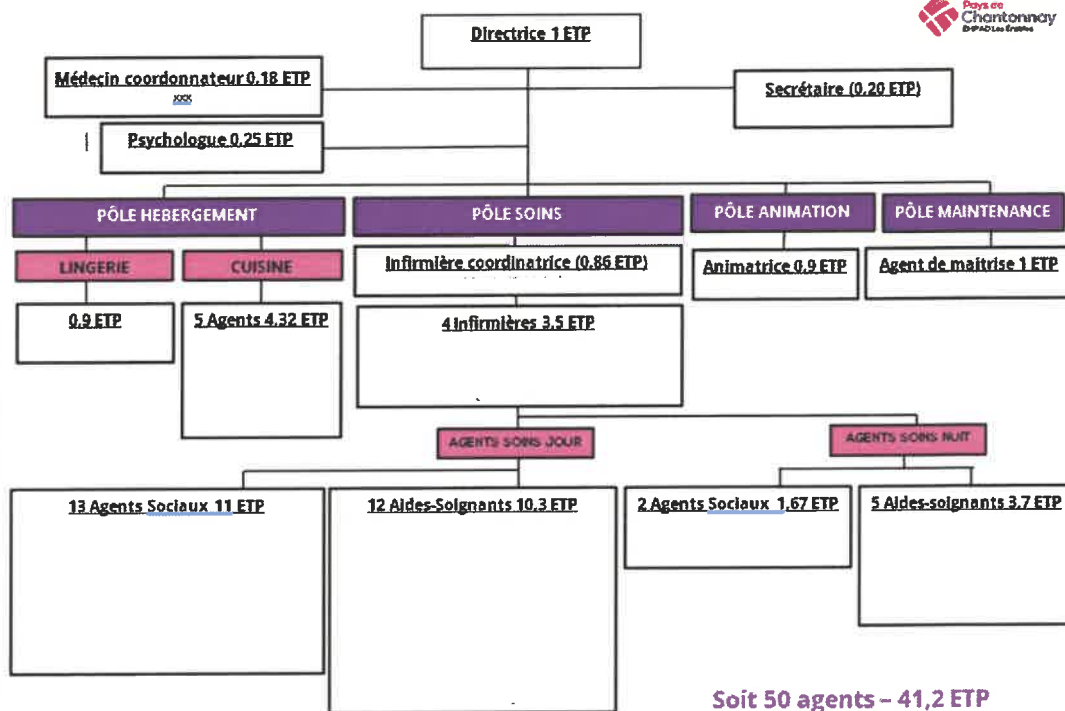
Pays de Chantonnay
EHPAD Les Érables

Directrice 1 ETP

Médecin coordonnateur 0.18 ETP
xxx

Secrétaire (0.20 ETP)

Psychologue 0.25 ETP

PÔLE HEBERGEMENT

PÔLE SOINS

PÔLE ANIMATION

PÔLE MAINTENANCE

LINGERIE

CUISINE

Infirmière coordinatrice (0.86 ETP)

Animatrice 0.9 ETP

Agent de maitrise 1 ETP

0.9 ETP

5 Agents 4.32 ETP

4 Infirmières 3.5 ETP

AGENTS SOINS JOUR

AGENTS SOINS NUIT

13 Agents Sociaux 11 ETP

12 Aides-Soignants 10.3 ETP

2 Agents Sociaux 1.67 ETP

5 Aides-soignants 3.7 ETP

Soit 50 agents – 41,2 ETP